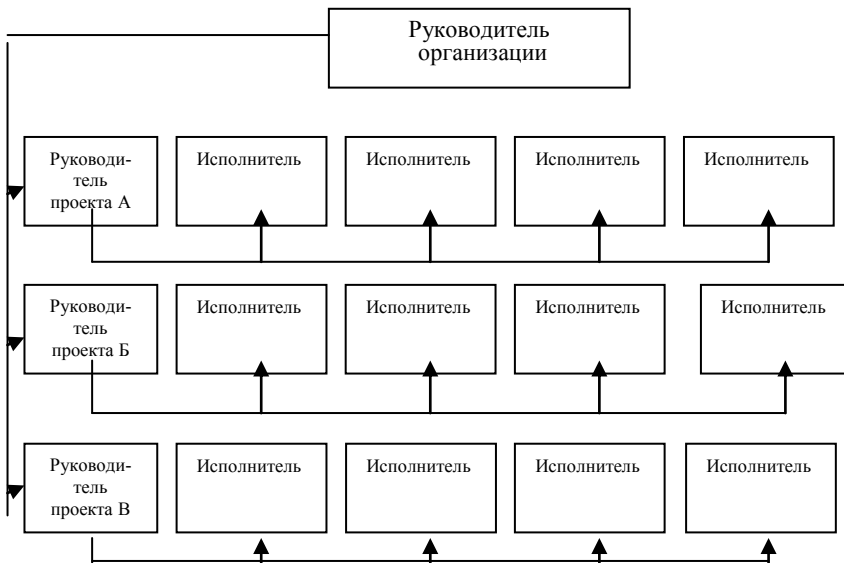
Руководитель организации

Руководитель проекта А

Исполнитель

Исполнитель

Исполнитель

Исполнитель

Руководитель проекта Б

Исполнитель

Исполнитель

Исполнитель

Исполнитель

Руководитель проекта В

Исполнитель

Исполнитель

Исполнитель

Исполнитель